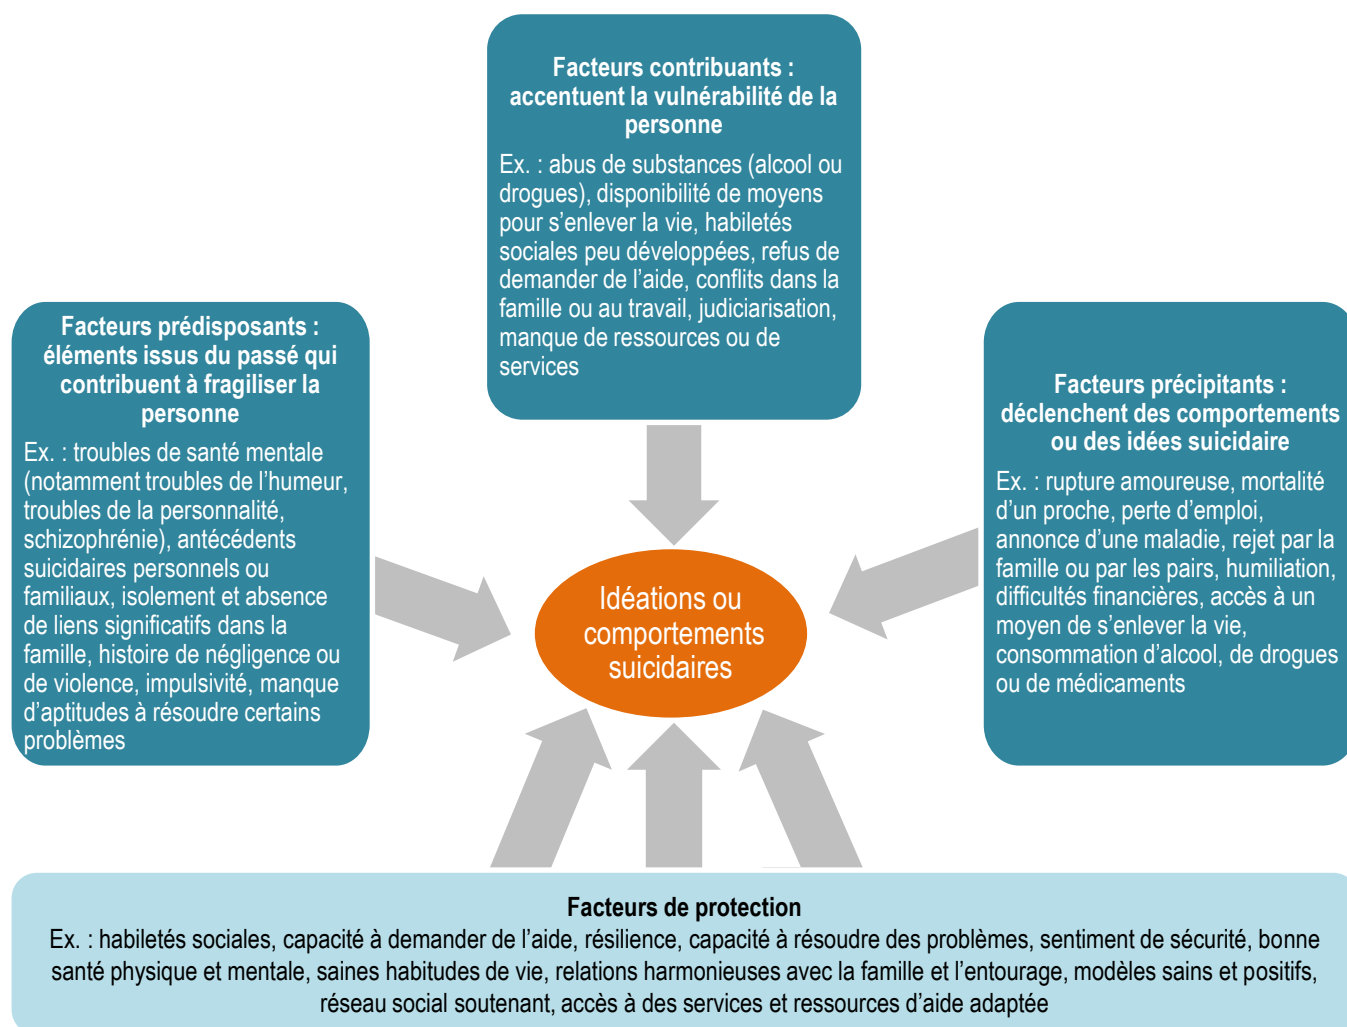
Facteurs contribuants : accentuent la vulnérabilité de la personne

Ex. : abus de substances (alcool ou drogues), disponibilité de moyens pour s'enlever la vie, habiletés sociales peu développées, refus de demander de l'aide, conflits dans la famille ou au travail, judiciarisation, manque de ressources ou de services

Facteurs prédisposants : éléments issus du passé qui contribuent à fragiliser la personne

Ex. : troubles de santé mentale (notamment troubles de l'humeur, troubles de la personnalité, schizophrénie), antécédents suicidaires personnels ou familiaux, isolement et absence de liens significatifs dans la famille, histoire de négligence ou de violence, impulsivité, manque d'aptitudes à résoudre certains problèmes

Idéations ou comportements suicidaires

Facteurs précipitants : déclenchent des comportements ou des idées suicidaire

Ex. : rupture amoureuse, mortalité d'un proche, perte d'emploi, annonce d'une maladie, rejet par la famille ou par les pairs, humiliation, difficultés financières, accès à un moyen de s'enlever la vie, consommation d'alcool, de drogues ou de médicaments

Facteurs de protection

Ex. : habiletés sociales, capacité à demander de l'aide, résilience, capacité à résoudre des problèmes, sentiment de sécurité, bonne santé physique et mentale, saines habitudes de vie, relations harmonieuses avec la famille et l'entourage, modèles sains et positifs, réseau social soutenant, accès à des services et ressources d'aide adaptée